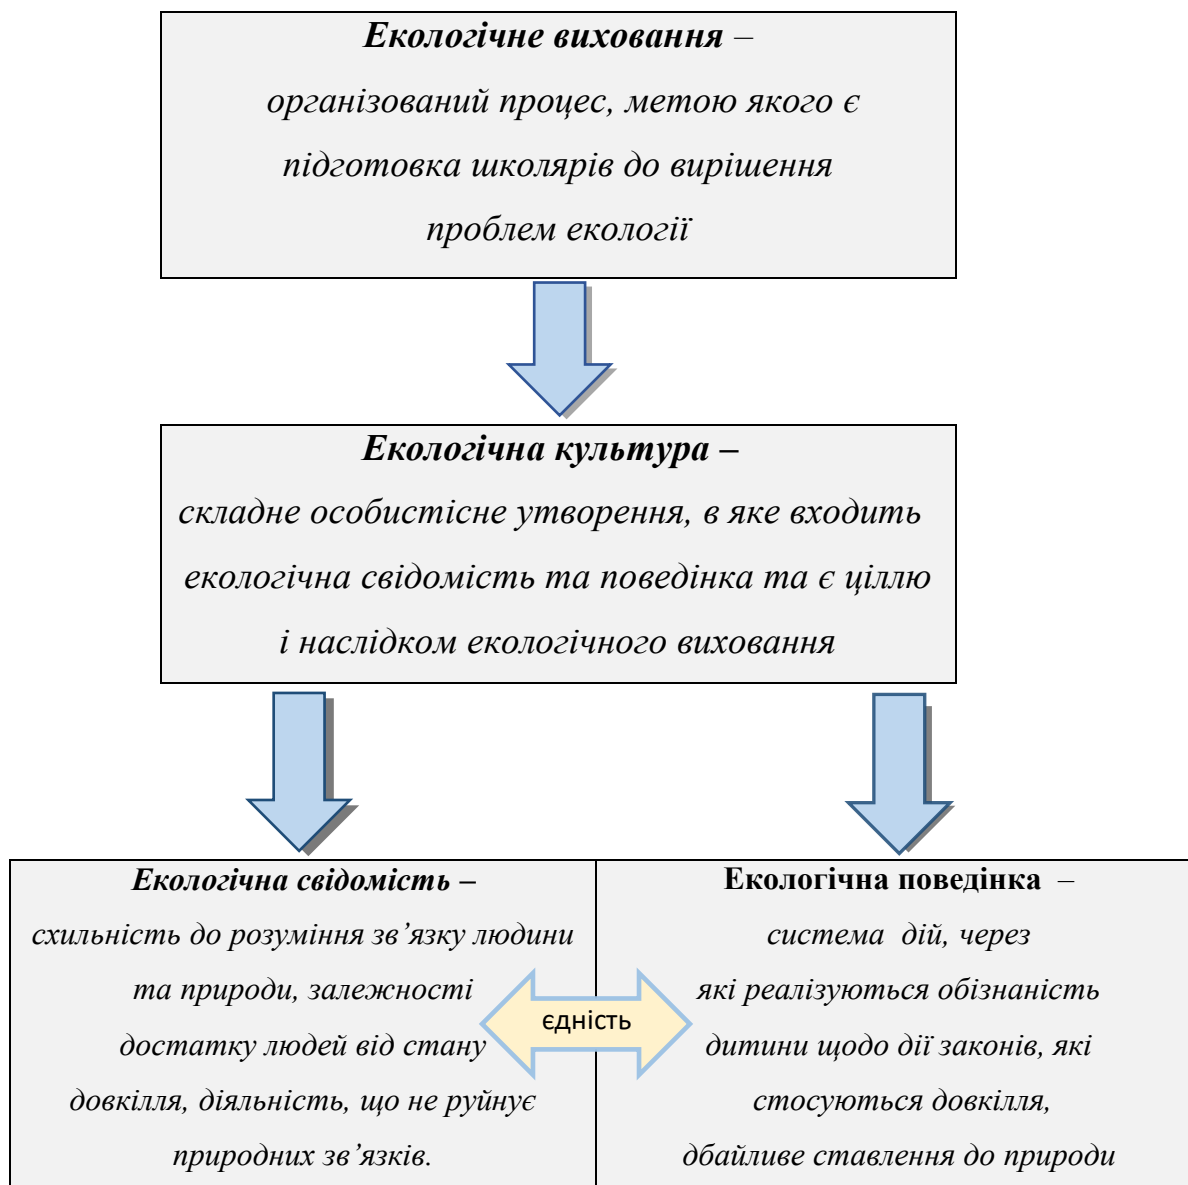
**Екологічне виховання** – організований процес, метою якого є підготовка школярів до вирішення проблем екології

**Екологічна культура –** складне особистісне утворення, в яке входить екологічна свідомість та поведінка та є ціллю і наслідком екологічного виховання

**Екологічна свідомість –** схильність до розуміння зв’язку людини та природи, залежності достатку людей від стану довкілля, діяльність, що не руйнує природних зв’язків.

єдність

**Екологічна поведінка** – система дій, через які реалізуються обізнаність дитини щодо дії законів, які стосуються довкілля, дбайливе ставлення до природи